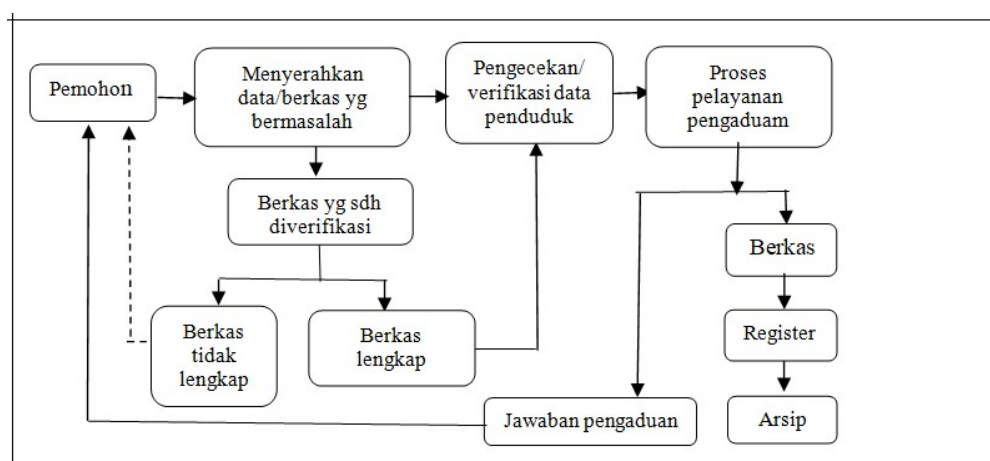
Pemohon

Menyerahkan data/berkas yg bermasalah

Pengecekan/ verifikasi data penduduk

Proses pelayanan pengaduam

Berkas yg sdh diverifikasi

Berkas

Berkas tidak lengkap

Berkas lengkap

Register

Jawaban pengaduan

Arsip